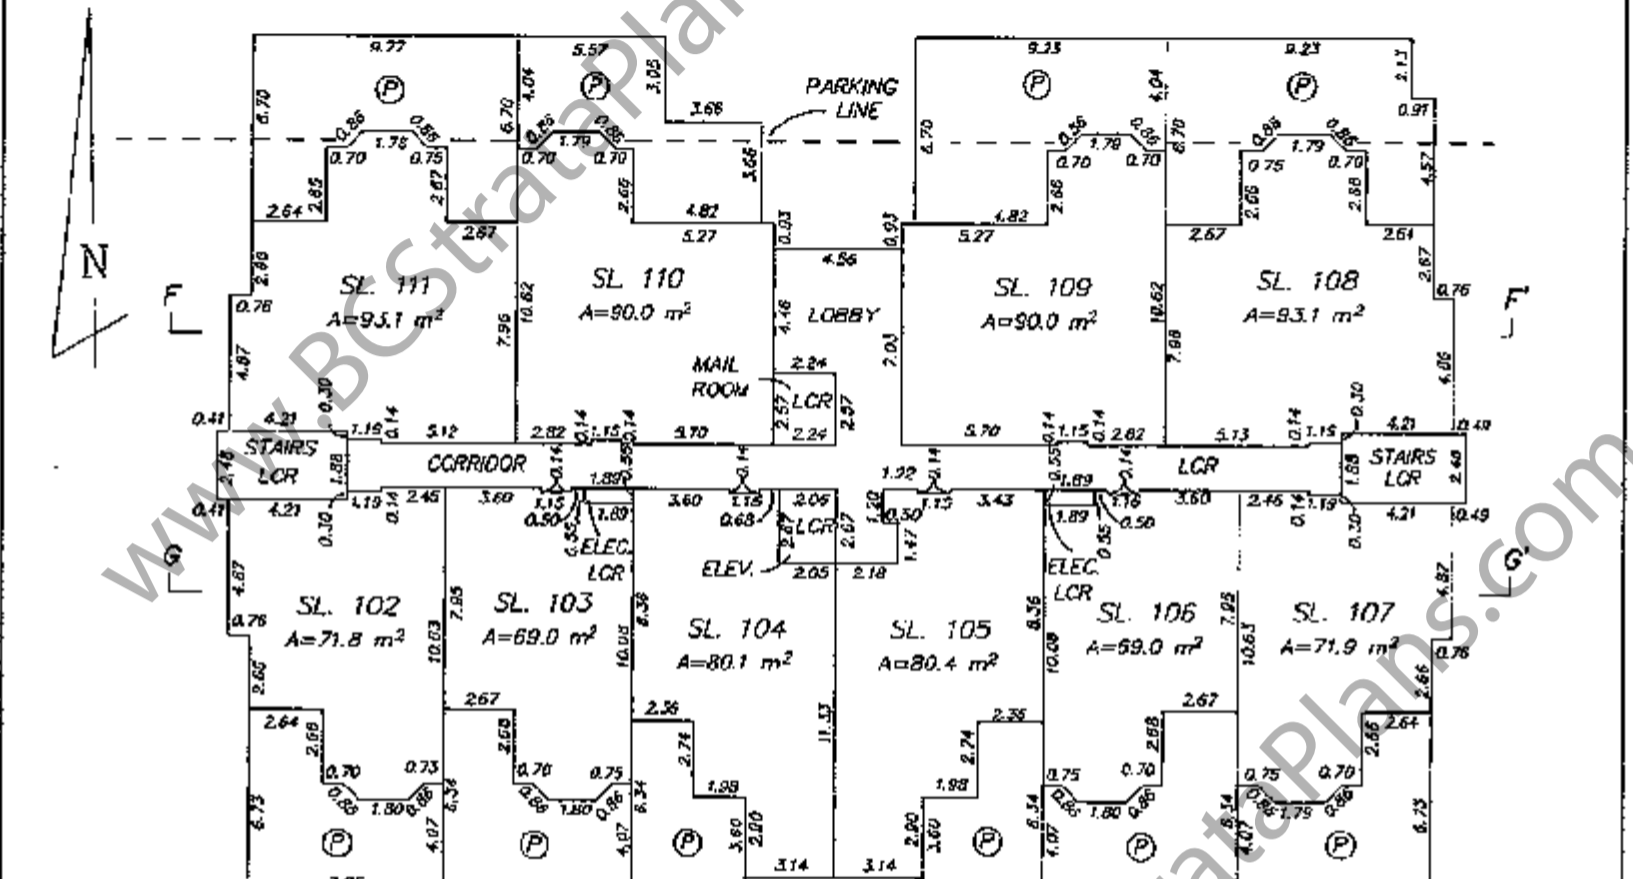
www.BCStrataPlans.com

N

PARKING LINE

9.77
5.57
9.23
9.23
Ⓟ
Ⓟ
Ⓟ
Ⓟ

SL. 111
A=95.1 $m^2$

SL. 110
A=90.0 $m^2$

LOBBY

MAIL ROOM

LCR

SL. 109
A=90.0 $m^2$

SL. 108
A=93.1 $m^2$

F
F'

STAIRS LCR
CORRIDOR
LCR
STAIRS LCR

ELEC. LCR
ELEV.
LCR
ELEC. LCR

G
G'

SL. 102
A=71.8 $m^2$

SL. 103
A=69.0 $m^2$

SL. 104
A=80.1 $m^2$

SL. 105
A=80.4 $m^2$

SL. 106
A=69.0 $m^2$

SL. 107
A=71.9 $m^2$

Ⓟ
Ⓟ
Ⓟ
Ⓟ
Ⓟ
Ⓟ

3.14
3.14